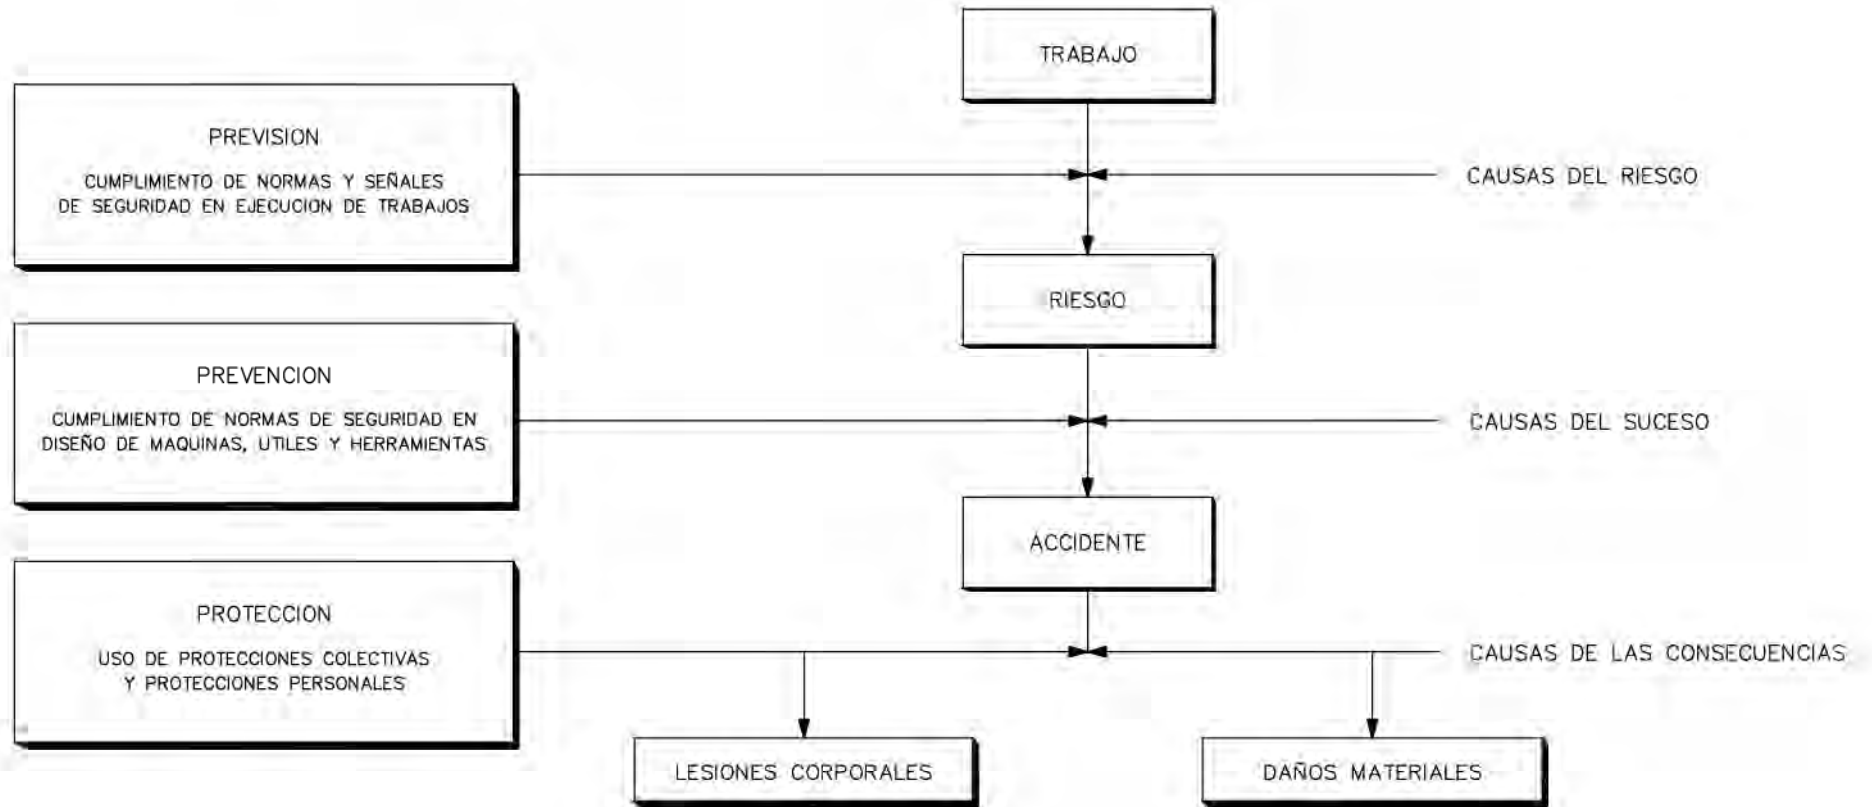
TRABAJO

PREVISION

CUMPLIMIENTO DE NORMAS Y SEÑALES DE SEGURIDAD EN EJECUCION DE TRABAJOS

CAUSAS DEL RIESGO

RIESGO

PREVENCION

CUMPLIMIENTO DE NORMAS DE SEGURIDAD EN DISEÑO DE MAQUINAS, UTILES Y HERRAMIENTAS

CAUSAS DEL SUCESO

ACCIDENTE

PROTECCION

USO DE PROTECCIONES COLECTIVAS Y PROTECCIONES PERSONALES

CAUSAS DE LAS CONSECUENCIAS

LESIONES CORPORALES

DAÑOS MATERIALES